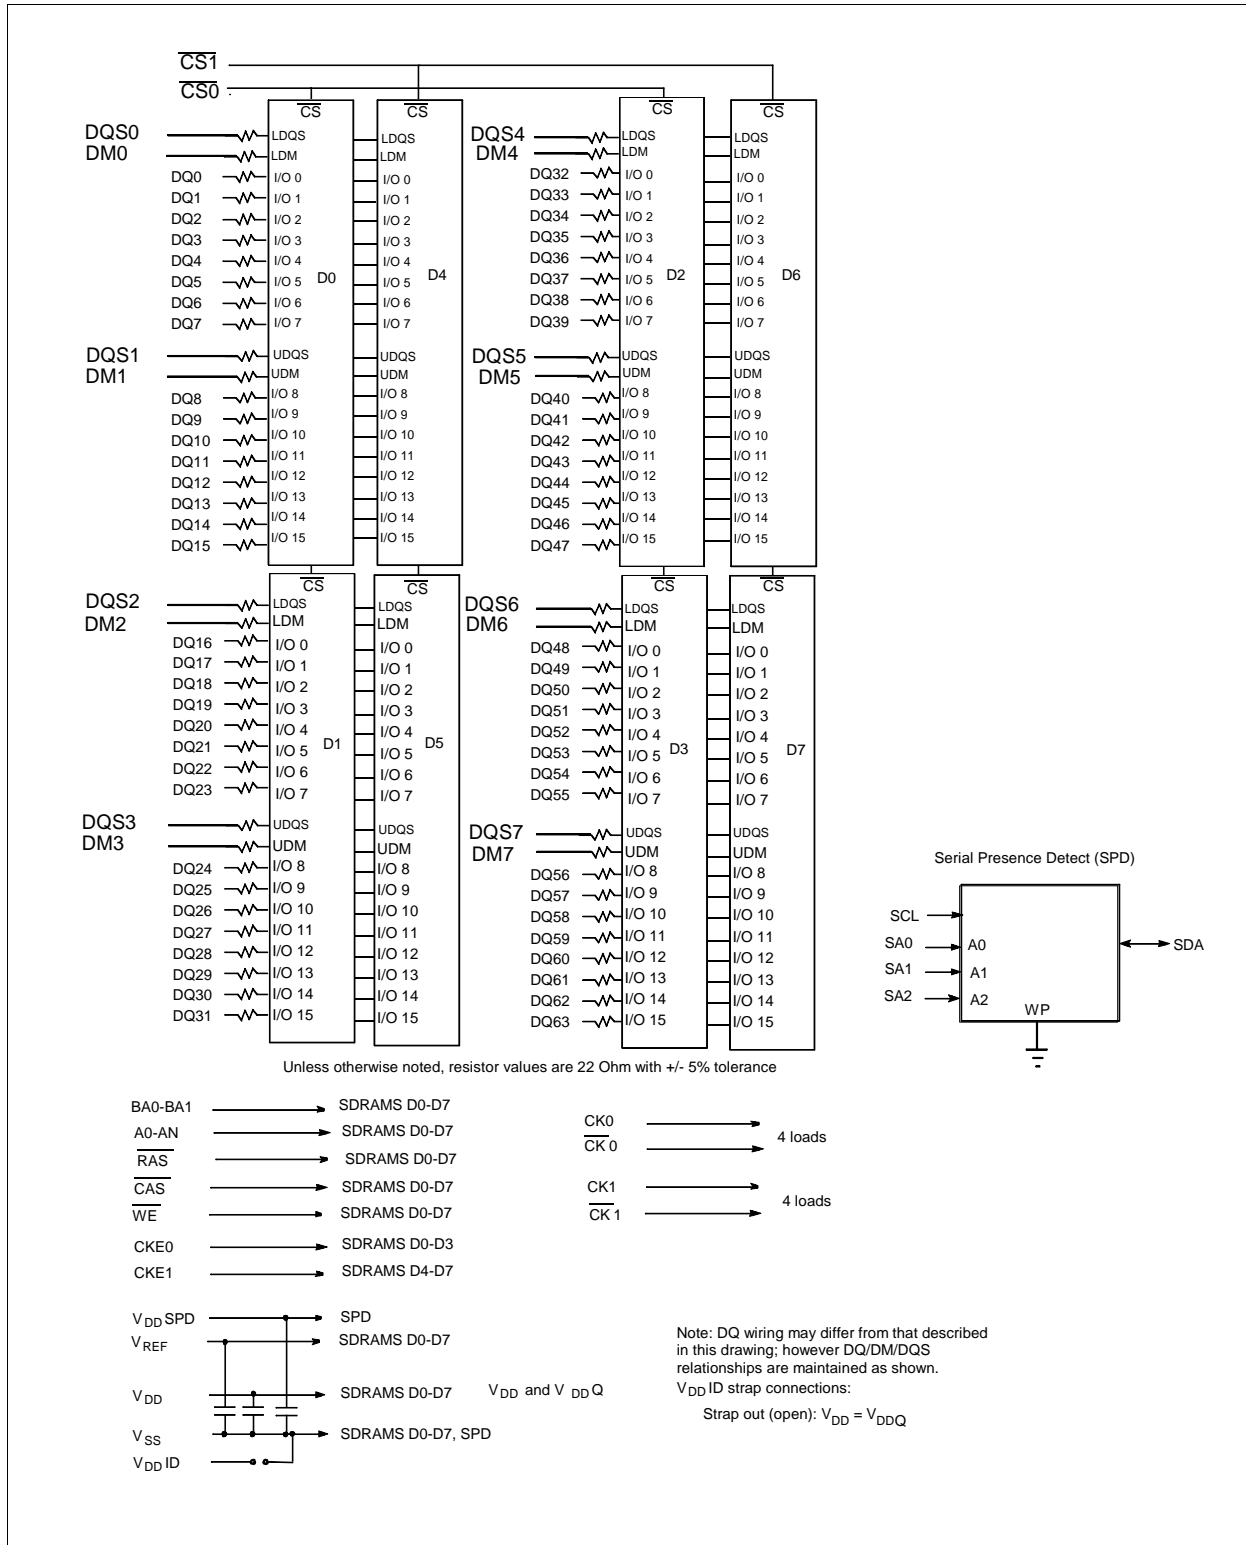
$\overline{CS1}$
$\overline{CS0}$

$\overline{CS}$
DQS0 LDQS
DM0 LDM
DQ0 I/O 0
DQ1 I/O 1
DQ2 I/O 2
DQ3 I/O 3
DQ4 I/O 4
DQ5 I/O 5
DQ6 I/O 6
DQ7 I/O 7
DQS1 UDQS
DM1 UDM
DQ8 I/O 8
DQ9 I/O 9
DQ10 I/O 10
DQ11 I/O 11
DQ12 I/O 12
DQ13 I/O 13
DQ14 I/O 14
DQ15 I/O 15
D0

$\overline{CS}$
LDQS
LDM
I/O 0
I/O 1
I/O 2
I/O 3
I/O 4
I/O 5
I/O 6
I/O 7
UDQS
UDM
I/O 8
I/O 9
I/O 10
I/O 11
I/O 12
I/O 13
I/O 14
I/O 15
D4

$\overline{CS}$
DQS4 LDQS
DM4 LDM
DQ32 I/O 0
DQ33 I/O 1
DQ34 I/O 2
DQ35 I/O 3
DQ36 I/O 4
DQ37 I/O 5
DQ38 I/O 6
DQ39 I/O 7
DQS5 UDQS
DM5 UDM
DQ40 I/O 8
DQ41 I/O 9
DQ42 I/O 10
DQ43 I/O 11
DQ44 I/O 12
DQ45 I/O 13
DQ46 I/O 14
DQ47 I/O 15
D2

$\overline{CS}$
LDQS
LDM
I/O 0
I/O 1
I/O 2
I/O 3
I/O 4
I/O 5
I/O 6
I/O 7
UDQS
UDM
I/O 8
I/O 9
I/O 10
I/O 11
I/O 12
I/O 13
I/O 14
I/O 15
D6

$\overline{CS}$
DQS2 LDQS
DM2 LDM
DQ16 I/O 0
DQ17 I/O 1
DQ18 I/O 2
DQ19 I/O 3
DQ20 I/O 4
DQ21 I/O 5
DQ22 I/O 6
DQ23 I/O 7
DQS3 UDQS
DM3 UDM
DQ24 I/O 8
DQ25 I/O 9
DQ26 I/O 10
DQ27 I/O 11
DQ28 I/O 12
DQ29 I/O 13
DQ30 I/O 14
DQ31 I/O 15
D1

$\overline{CS}$
LDQS
LDM
I/O 0
I/O 1
I/O 2
I/O 3
I/O 4
I/O 5
I/O 6
I/O 7
UDQS
UDM
I/O 8
I/O 9
I/O 10
I/O 11
I/O 12
I/O 13
I/O 14
I/O 15
D5

$\overline{CS}$
DQS6 LDQS
DM6 LDM
DQ48 I/O 0
DQ49 I/O 1
DQ50 I/O 2
DQ51 I/O 3
DQ52 I/O 4
DQ53 I/O 5
DQ54 I/O 6
DQ55 I/O 7
DQS7 UDQS
DM7 UDM
DQ56 I/O 8
DQ57 I/O 9
DQ58 I/O 10
DQ59 I/O 11
DQ60 I/O 12
DQ61 I/O 13
DQ62 I/O 14
DQ63 I/O 15
D3

$\overline{CS}$
LDQS
LDM
I/O 0
I/O 1
I/O 2
I/O 3
I/O 4
I/O 5
I/O 6
I/O 7
UDQS
UDM
I/O 8
I/O 9
I/O 10
I/O 11
I/O 12
I/O 13
I/O 14
I/O 15
D7

Serial Presence Detect (SPD)
SCL
SA0 A0
SA1 A1
SA2 A2
WP
SDA

Unless otherwise noted, resistor values are 22 Ohm with +/- 5% tolerance

BA0-BA1 SDRAMS D0-D7
A0-AN SDRAMS D0-D7
$\overline{RAS}$ SDRAMS D0-D7
$\overline{CAS}$ SDRAMS D0-D7
$\overline{WE}$ SDRAMS D0-D7
CKE0 SDRAMS D0-D3
CKE1 SDRAMS D4-D7

CK0
$\overline{CK}$ 0
4 loads
CK1
$\overline{CK}$ 1
4 loads

$V_{DD}$ SPD SPD
$V_{REF}$ SDRAMS D0-D7
$V_{DD}$ SDRAMS D0-D7 $V_{DD}$ and $V_{DD}$Q
$V_{SS}$ SDRAMS D0-D7, SPD
$V_{DD}$ ID

Note: DQ wiring may differ from that described in this drawing; however DQ/DM/DQS relationships are maintained as shown.
$V_{DD}$ ID strap connections:
Strap out (open): $V_{DD} = V_{DDQ}$